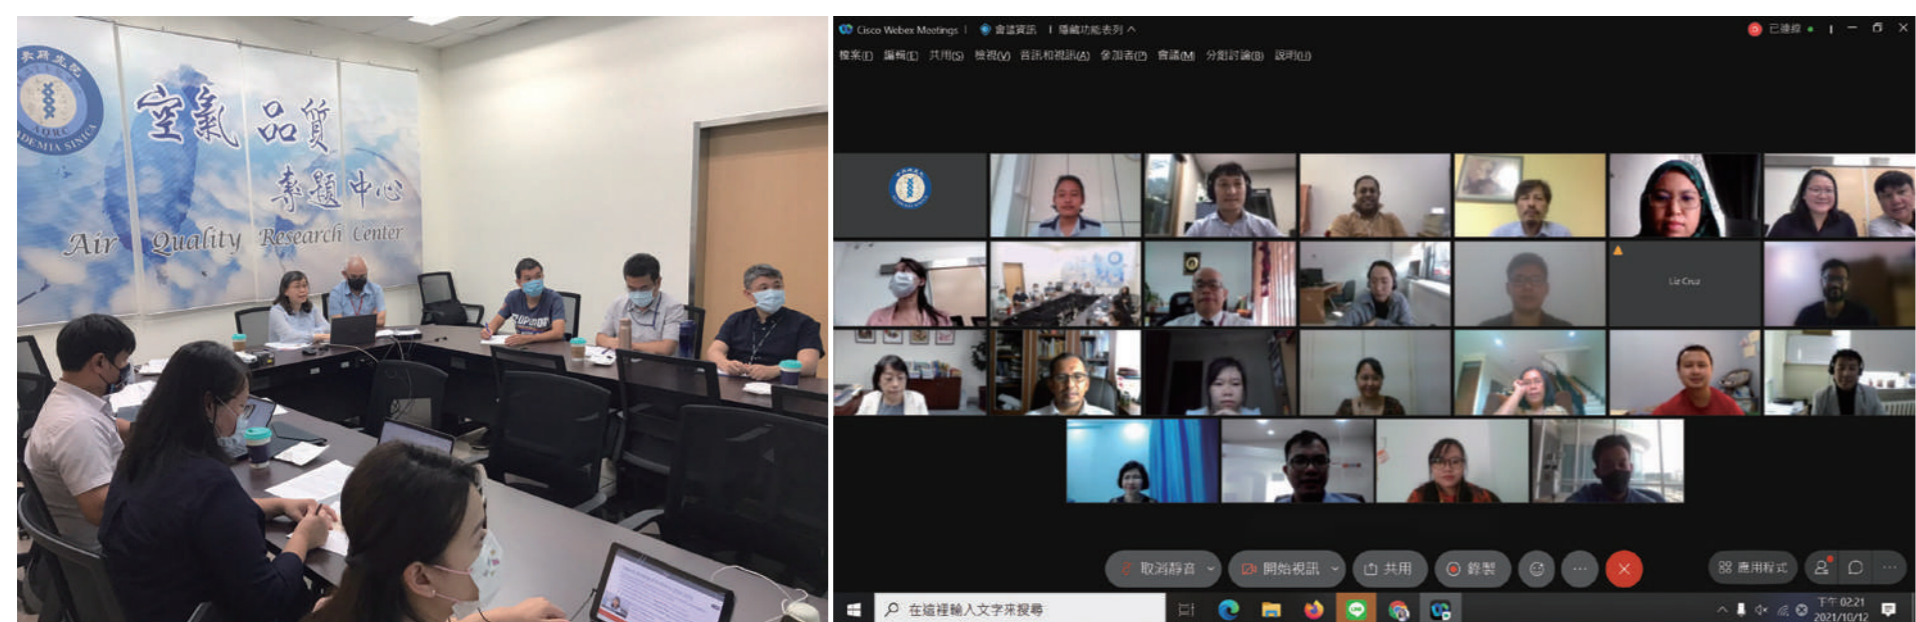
空氣品質 專題中心
Air Quality Research Center
AQRC
ACADEMIA SINICA

Cisco Webex Meetings | 會議資訊 | 隱藏功能表列 ^
已連線 •
檔案(F) 編輯(E) 共用(S) 檢視(V) 音訊和視訊(A) 參加者(P) 會議(M) 分組討論(B) 說明(H)
Liz Cruz
取消靜音 開始視訊 共用 錄製 應用程式
在這裡輸入文字來搜尋
下午 02:21
2021/10/12